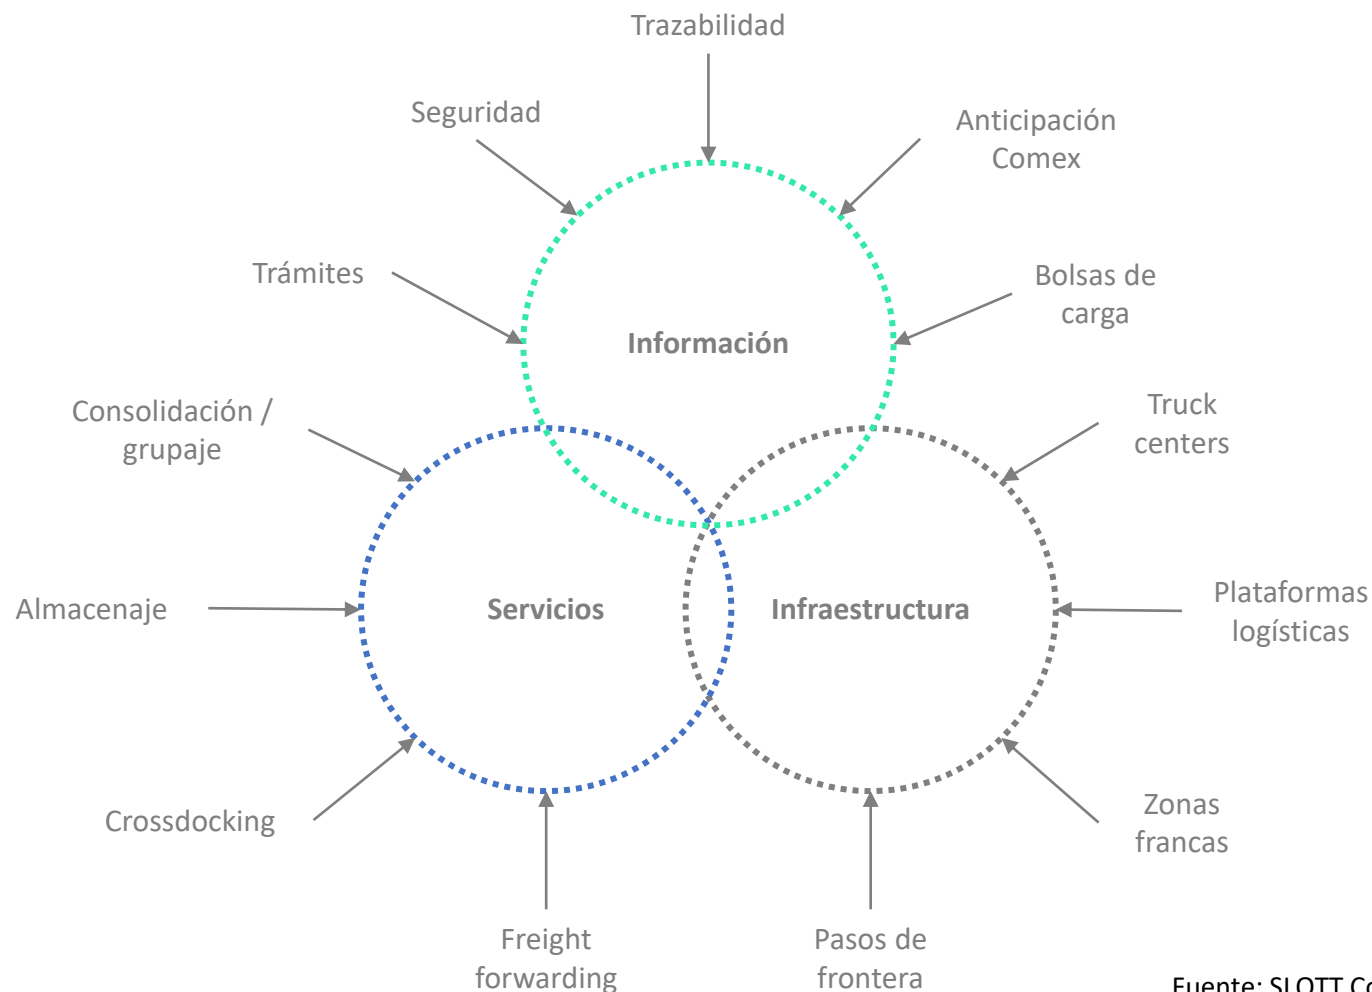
Trazabilidad

Seguridad

Anticipación Comex

Trámites

Bolsas de carga

Información

Consolidación / grupaje

Truck centers

Almacenaje

Servicios

Infraestructura

Plataformas logísticas

Crossdocking

Zonas francas

Freight forwarding

Pasos de frontera

Fuente: SLOTT Co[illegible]